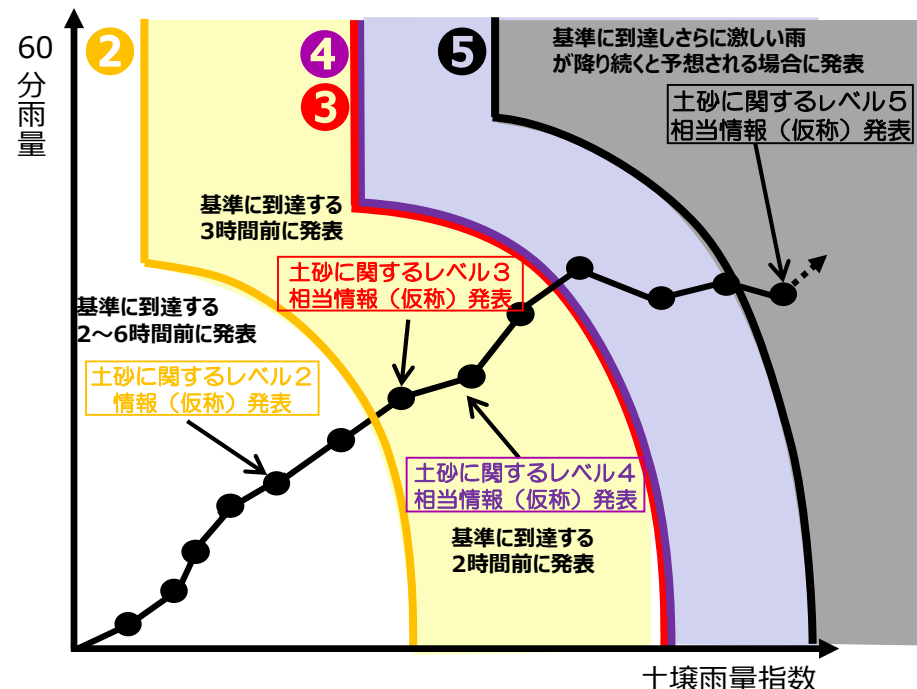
60分雨量

2

4

3

5

基準に到達しさらに激しい雨が降り続くと予想される場合に発表

土砂に関するレベル５相当情報（仮称）発表

基準に到達する3時間前に発表

土砂に関するレベル３相当情報（仮称）発表

基準に到達する2～6時間前に発表

土砂に関するレベル２情報（仮称）発表

土砂に関するレベル４相当情報（仮称）発表

基準に到達する2時間前に発表

土壌雨量指数